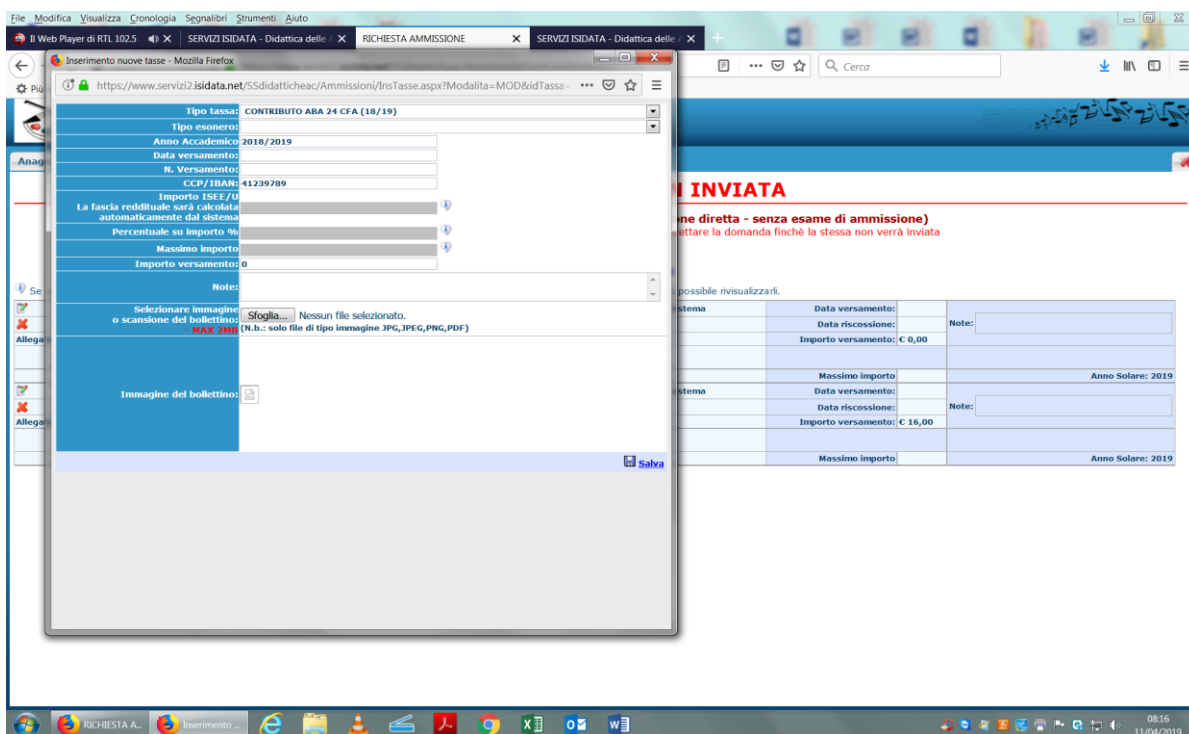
File Modifica Visualizza Cronologia Segnalibri Strumenti Aiuto

Il Web Player di RTL 102.5 | SERVIZI ISIDATA - Didattica delle | RICHIESTA AMMISSIONE | SERVIZI ISIDATA - Didattica delle

Cerca

Inserimento nuove tasse - Mozilla Firefox

https://www.servizi2.isidata.net/SSdidatticheac/Ammissioni/InsTasse.aspx?Modalita=MOD&idTassa=

| | |
|---|---|
| Tipo tassa: | CONTRIBUTO ABA 24 CFA (18/19) |
| Tipo esonero: | |
| Anno Accademico | 2018/2019 |
| Data versamento: | |
| N. Versamento: | |
| CCP/IBAN: | 41239789 |
| Importo ISEE/U La fascia reddituale sarà calcolata automaticamente dal sistema | |
| Percentuale su importo % | |
| Massimo importo | |
| Importo versamento: | 0 |
| Note: | |
| Selezionare immagine o scansione del bollettino: - MAX 2MB | Sfoglia... Nessun file selezionato. (N.b.: solo file di tipo immagine JPG,JPEG,PNG,PDF) |
| Immagine del bollettino: | |

Salva

Anag

INVIATA

ne diretta - senza esame di ammissione)
ettare la domanda finchè la stessa non verrà inviata

possibile rivisualizzarli.

Se

Allega

stema | Data versamento: | 
Data riscossione: | Note:
Importo versamento: € 0,00
Massimo importo | Anno Solare: 2019

stema | Data versamento:
Data riscossione: | Note:
Importo versamento: € 16,00
Massimo importo | Anno Solare: 2019

RICHIESTA A... | Inserimento ...

08:16
11/04/2019